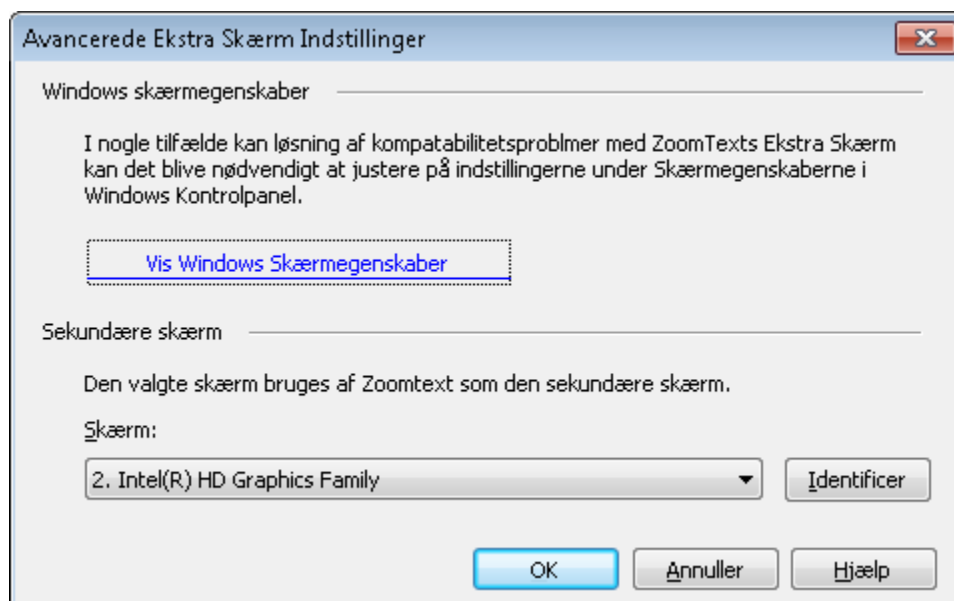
Avancerede Ekstra Skærm Indstillinger

Windows skærmegenskaber

I nogle tilfælde kan løsning af kompatabilitetsproblmer med ZoomTexts Ekstra Skærm kan det blive nødvendigt at justere på indstillingerne under Skærmegenskaberne i Windows Kontrolpanel.

Vis Windows Skærmegenskaber

Sekundære skærm

Den valgte skærm bruges af Zoomtext som den sekundære skærm.

Skærm:

2. Intel(R) HD Graphics Family

Identificer

OK

Annuller

Hjælp